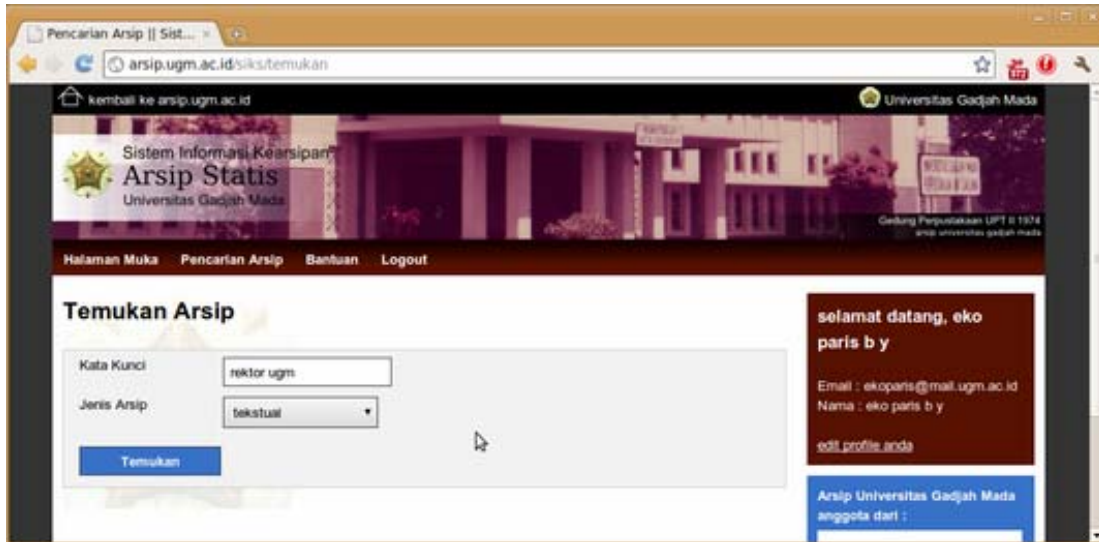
Pencarian Arsip || Sist... ×

arsip.ugm.ac.id/siks/temukan

kembali ke arsip.ugm.ac.id

Universitas Gadjah Mada

Sistem Informasi Kearsipan
Arsip Statis
Universitas Gadjah Mada

Gedung Perpustakaan UPT II 1974
arsip universitas gadjah mada

Halaman Muka Pencarian Arsip Bantuan Logout

Temukan Arsip

Kata Kunci rektor ugm
Jenis Arsip tekstual

Temukan

selamat datang, eko paris b y

Email : ekoparis@mail.ugm.ac.id
Nama : eko paris b y

edit profile anda

Arsip Universitas Gadjah Mada anggota dari :